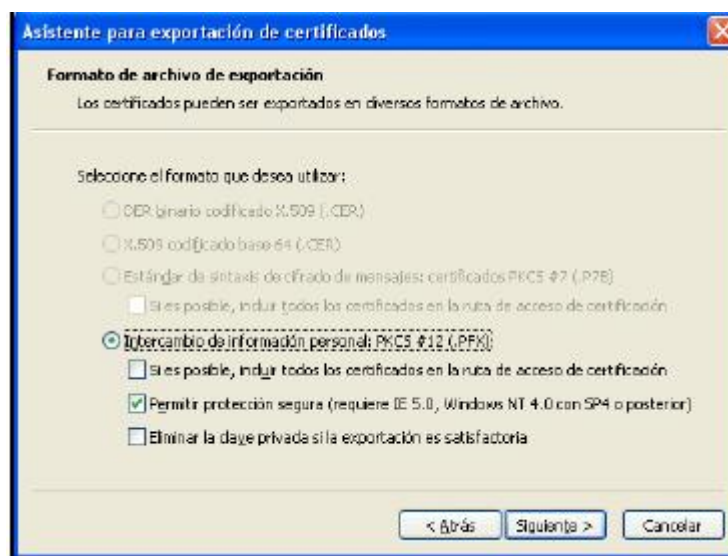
Asistente para exportación de certificados

Formato de archivo de exportación

Los certificados pueden ser exportados en diversos formatos de archivo.

Seleccione el formato que desea utilizar:

DER binario codificado X.509 (.CER)

X.509 codificado base 64 (.CER)

Estándar de sintaxis de cifrado de mensajes: certificados PKCS #7 (.P7B)

Si es posible, incluir todos los certificados en la ruta de acceso de certificación

Intercambio de información personal: PKCS #12 (.PFX)

Si es posible, incluir todos los certificados en la ruta de acceso de certificación

Permitir protección segura (requiere IE 5.0, Windows NT 4.0 con SP4 o posterior)

Eliminar la clave privada si la exportación es satisfactoria

< Atrás

Siguiente >

Cancelar